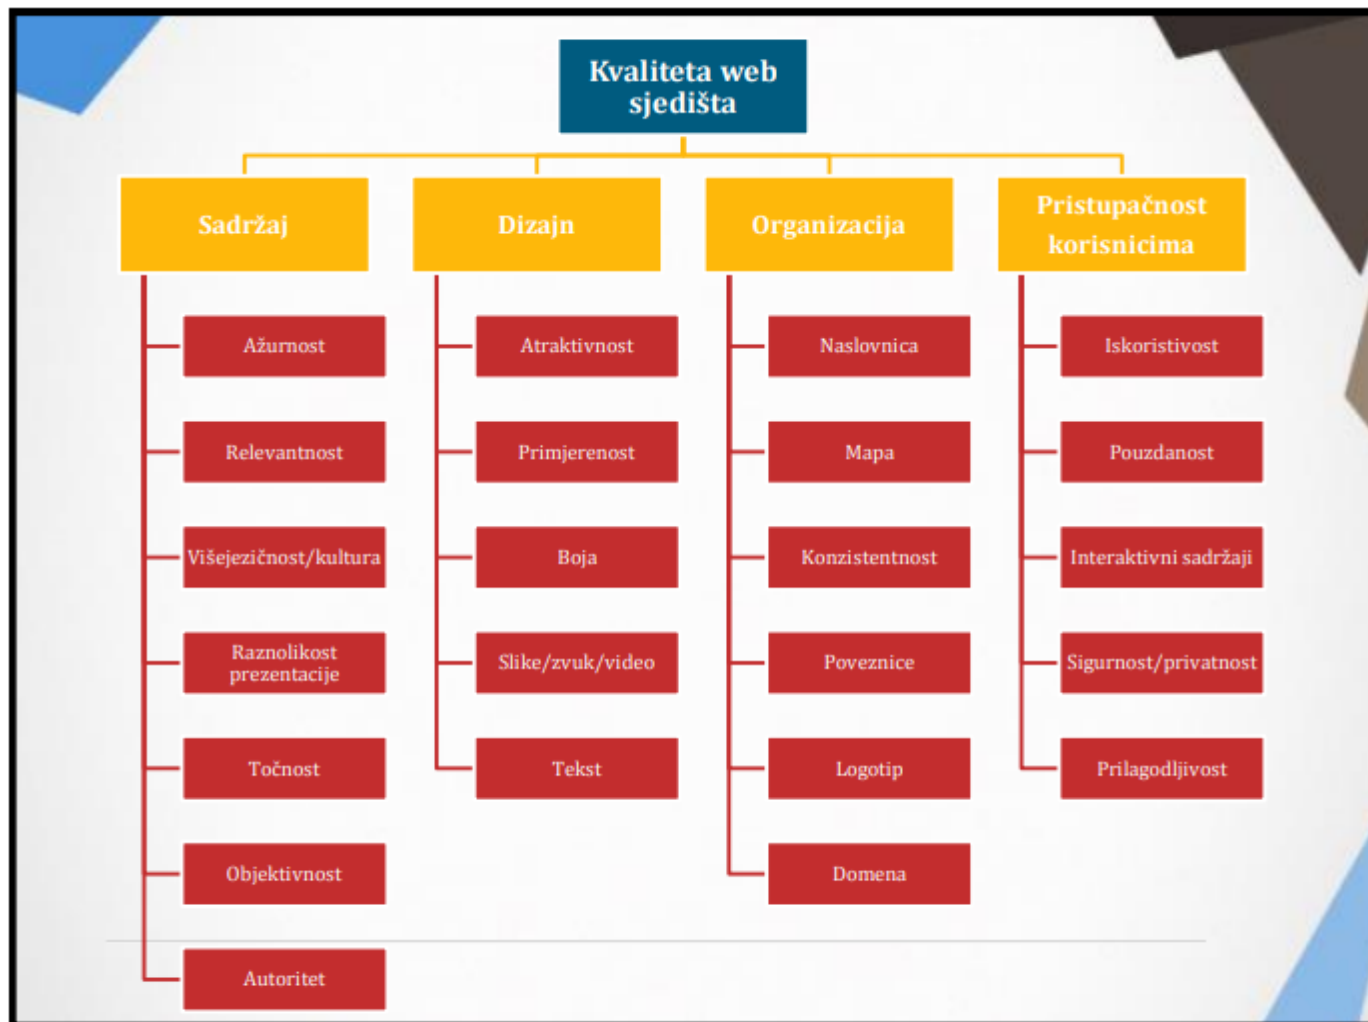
Kvaliteta web sjedišta

Sadržaj

Ažurnost

Relevantnost

Višejezičnost/kultura

Raznolikost prezentacije

Točnost

Objektivnost

Autoritet

Dizajn

Atraktivnost

Primjerenost

Boja

Slike/zvuk/video

Tekst

Organizacija

Naslovnica

Mapa

Konzistentnost

Poveznice

Logotip

Domena

Pristupačnost korisnicima

Iskoristivost

Pouzdanost

Interaktivni sadržaji

Sigurnost/privatnost

Prilagodljivost